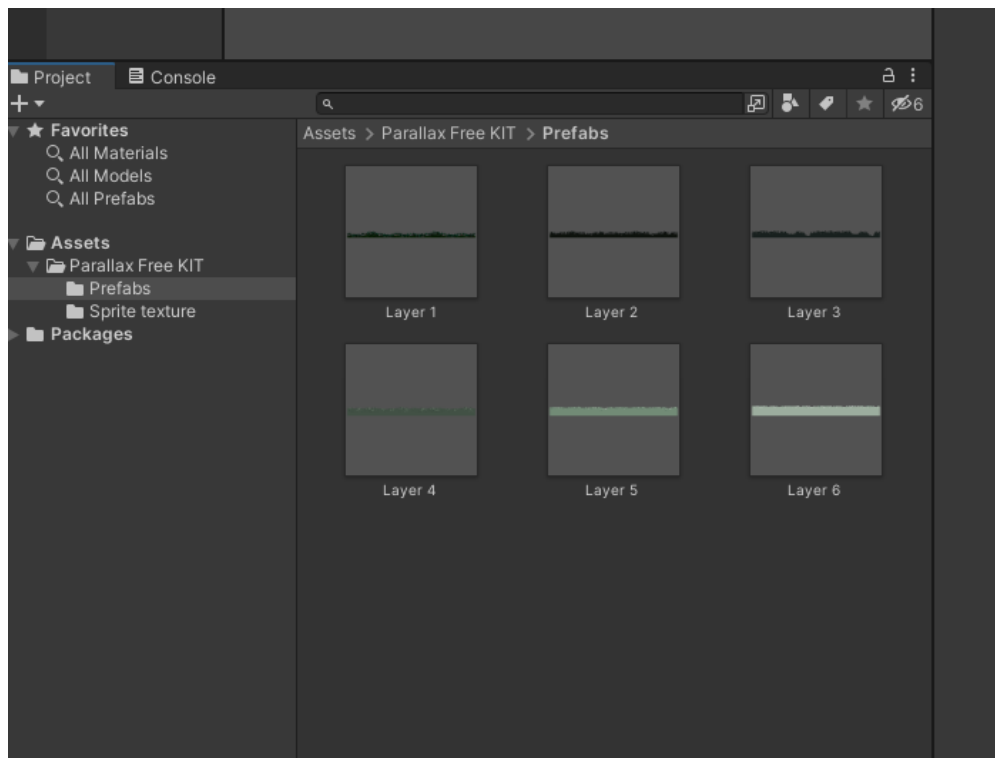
Project Console

+▾

6

Favorites
All Materials
All Models
All Prefabs

Assets
Parallax Free KIT
Prefabs
Sprite texture
Packages

Assets > Parallax Free KIT > Prefabs

Layer 1
Layer 2
Layer 3
Layer 4
Layer 5
Layer 6